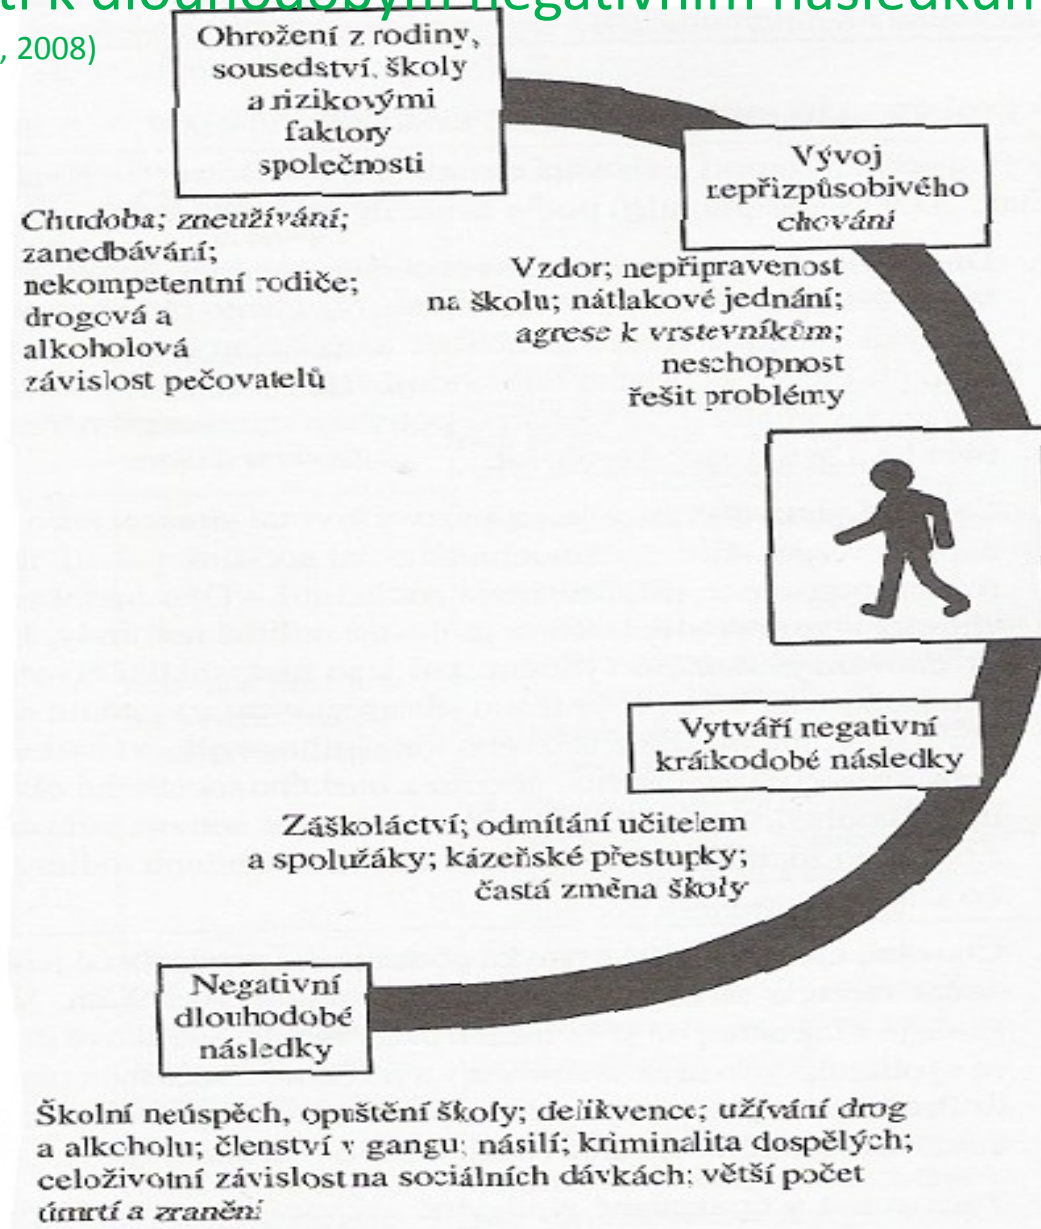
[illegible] k dlouhodobým negativním následkům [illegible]
, 2008)

Ohrožení z rodiny, sousedství, školy a rizikovými faktory společnosti

Chudoba; zneužívání; zanedbávání; nekompetentní rodiče; drogová a alkoholová závislost pečovatelů

Vývoj nepřizpůsobivého chování

Vzdor; nepřipravenost na školu; nátlakové jednání; agrese k vrstevníkům; neschopnost řešit problémy

Vytváří negativní krátkodobé následky

Záškoláctví; odmítání učitelem a spolužáky; kázeňské přestupky; častá změna školy

Negativní dlouhodobé následky

Školní neúspěch, opuštění školy; delikvence; užívání drog a alkoholu; členství v gangu; násilí; kriminalita dospělých; celoživotní závislost na sociálních dávkách; větší počet úmrtí a zranění